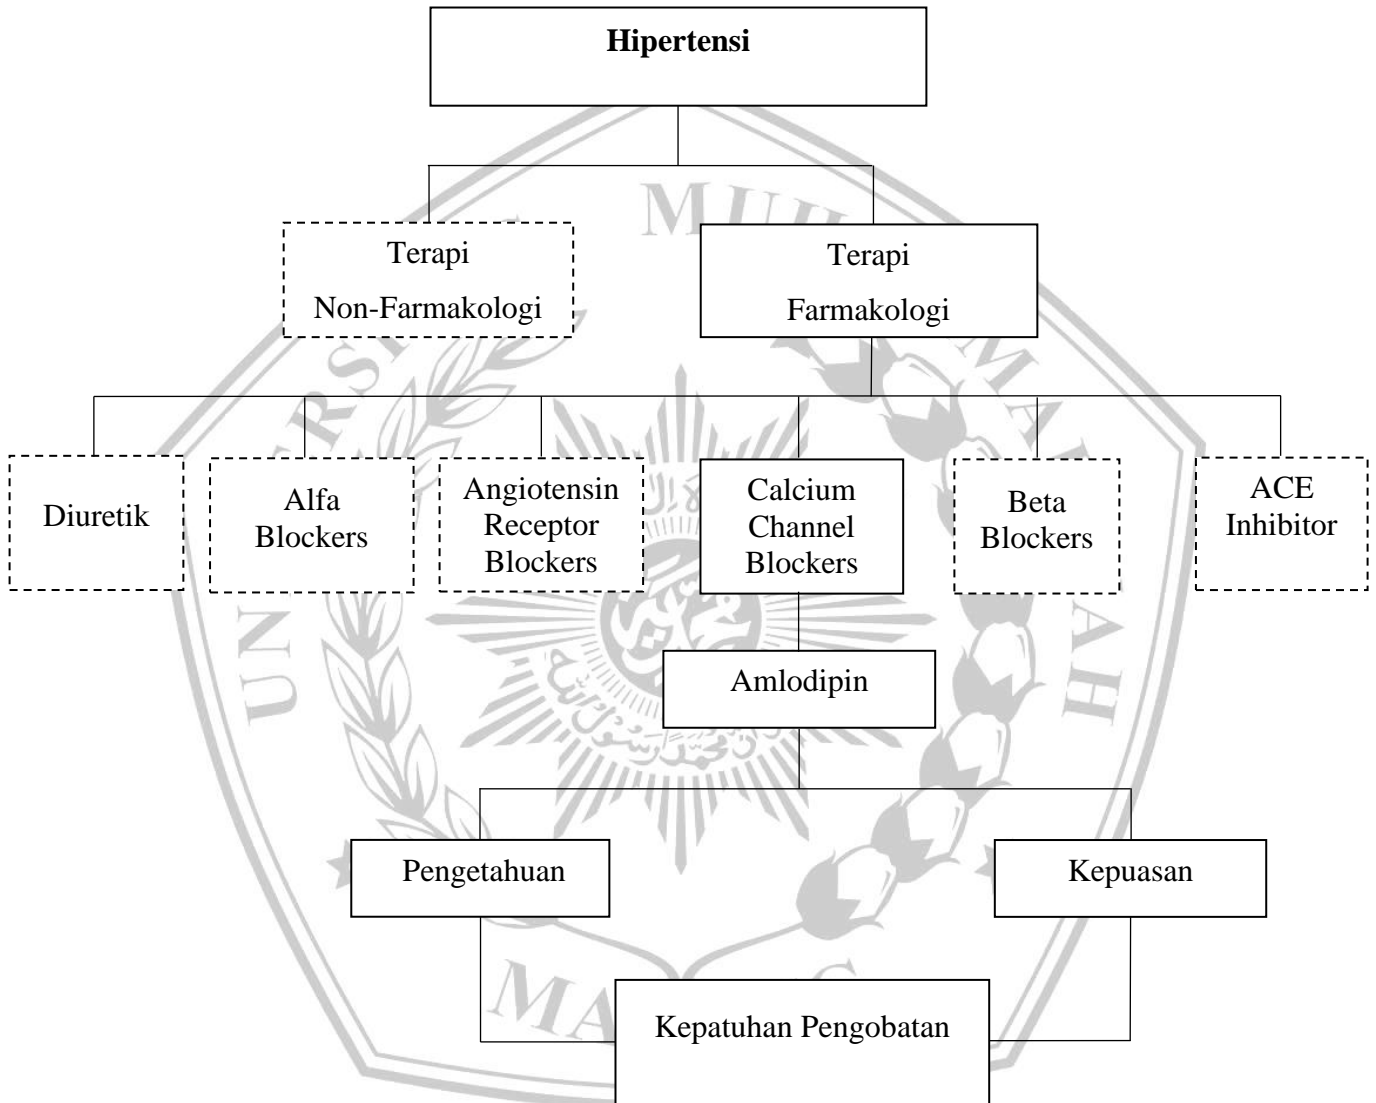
Hipertensi

Terapi Non-Farmakologi

Terapi Farmakologi

Diuretik

Alfa Blockers

Angiotensin Receptor Blockers

Calcium Channel Blockers

Beta Blockers

ACE Inhibitor

Amlodipin

Pengetahuan

Kepuasan

Kepatuhan Pengobatan